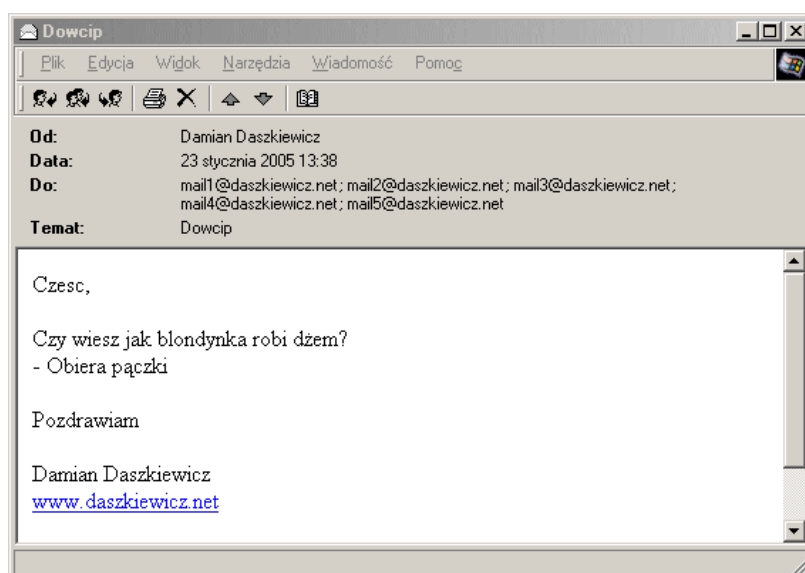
Dowcip

Plik Edycja Widok Narzędzia Wiadomość Pomoc

Od: Damian Daszkiewicz
Data: 23 stycznia 2005 13:38
Do: mail1@daszkiewicz.net; mail2@daszkiewicz.net; mail3@daszkiewicz.net; mail4@daszkiewicz.net; mail5@daszkiewicz.net
Temat: Dowcip

Czesc,

Czy wiesz jak blondynka robi dżem?
- Obiera pączki

Pozdrawiam

Damian Daszkiewicz
www.daszkiewicz.net